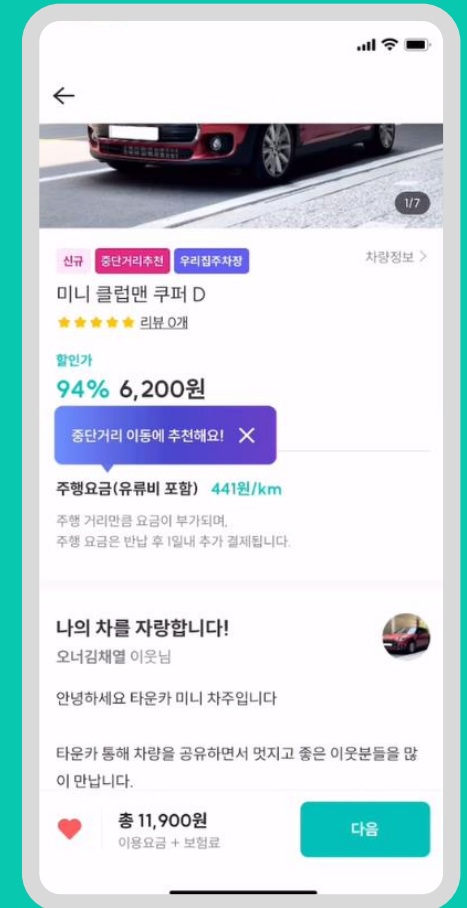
1/7

신규 중단거리추천 우리집주차장

차량정보 >

미니 클럽맨 쿠퍼 D

리뷰 0개

할인가

94% 6,200원

중단거리 이동에 추천해요!

주행요금(유류비 포함) 441원/km

주행 거리만큼 요금이 부가되며, 주행 요금은 반납 후 1일내 추가 결제됩니다.

나의 차를 자랑합니다!

오너김채열 이웃님

안녕하세요 타운카 미니 차주입니다

타운카 통해 차량을 공유하면서 멋지고 좋은 이웃분들을 많이 만납니다.

총 11,900원

이용요금 + 보험료

다음